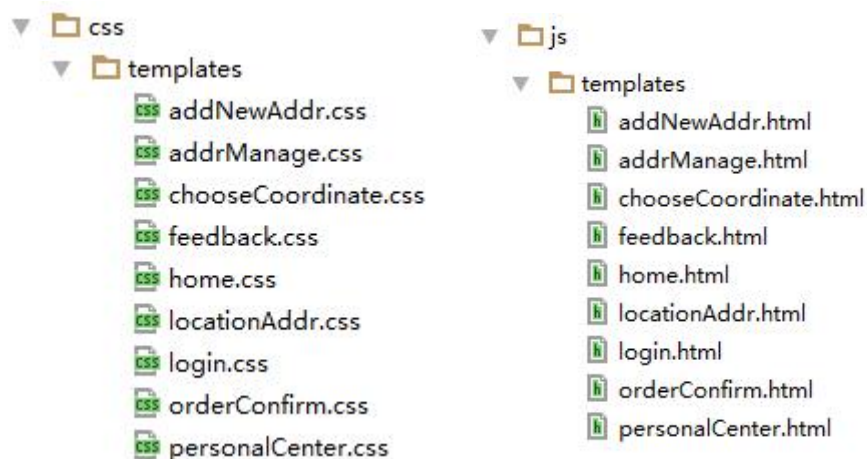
css
templates
css addNewAddr.css
css addrManage.css
css chooseCoordinate.css
css feedback.css
css home.css
css locationAddr.css
css login.css
css orderConfirm.css
css personalCenter.css

js
templates
h addNewAddr.html
h addrManage.html
h chooseCoordinate.html
h feedback.html
h home.html
h locationAddr.html
h login.html
h orderConfirm.html
h personalCenter.html